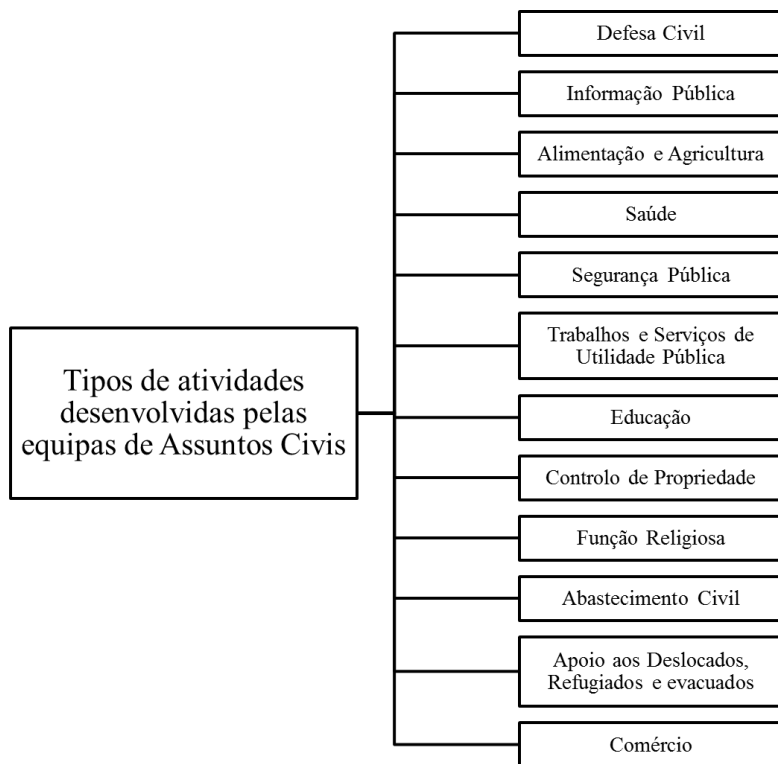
Tipos de atividades desenvolvidas pelas equipas de Assuntos Civis

Defesa Civil

Informação Pública

Alimentação e Agricultura

Saúde

Segurança Pública

Trabalhos e Serviços de Utilidade Pública

Educação

Controlo de Propriedade

Função Religiosa

Abastecimento Civil

Apoio aos Deslocados, Refugiados e evacuados

Comércio